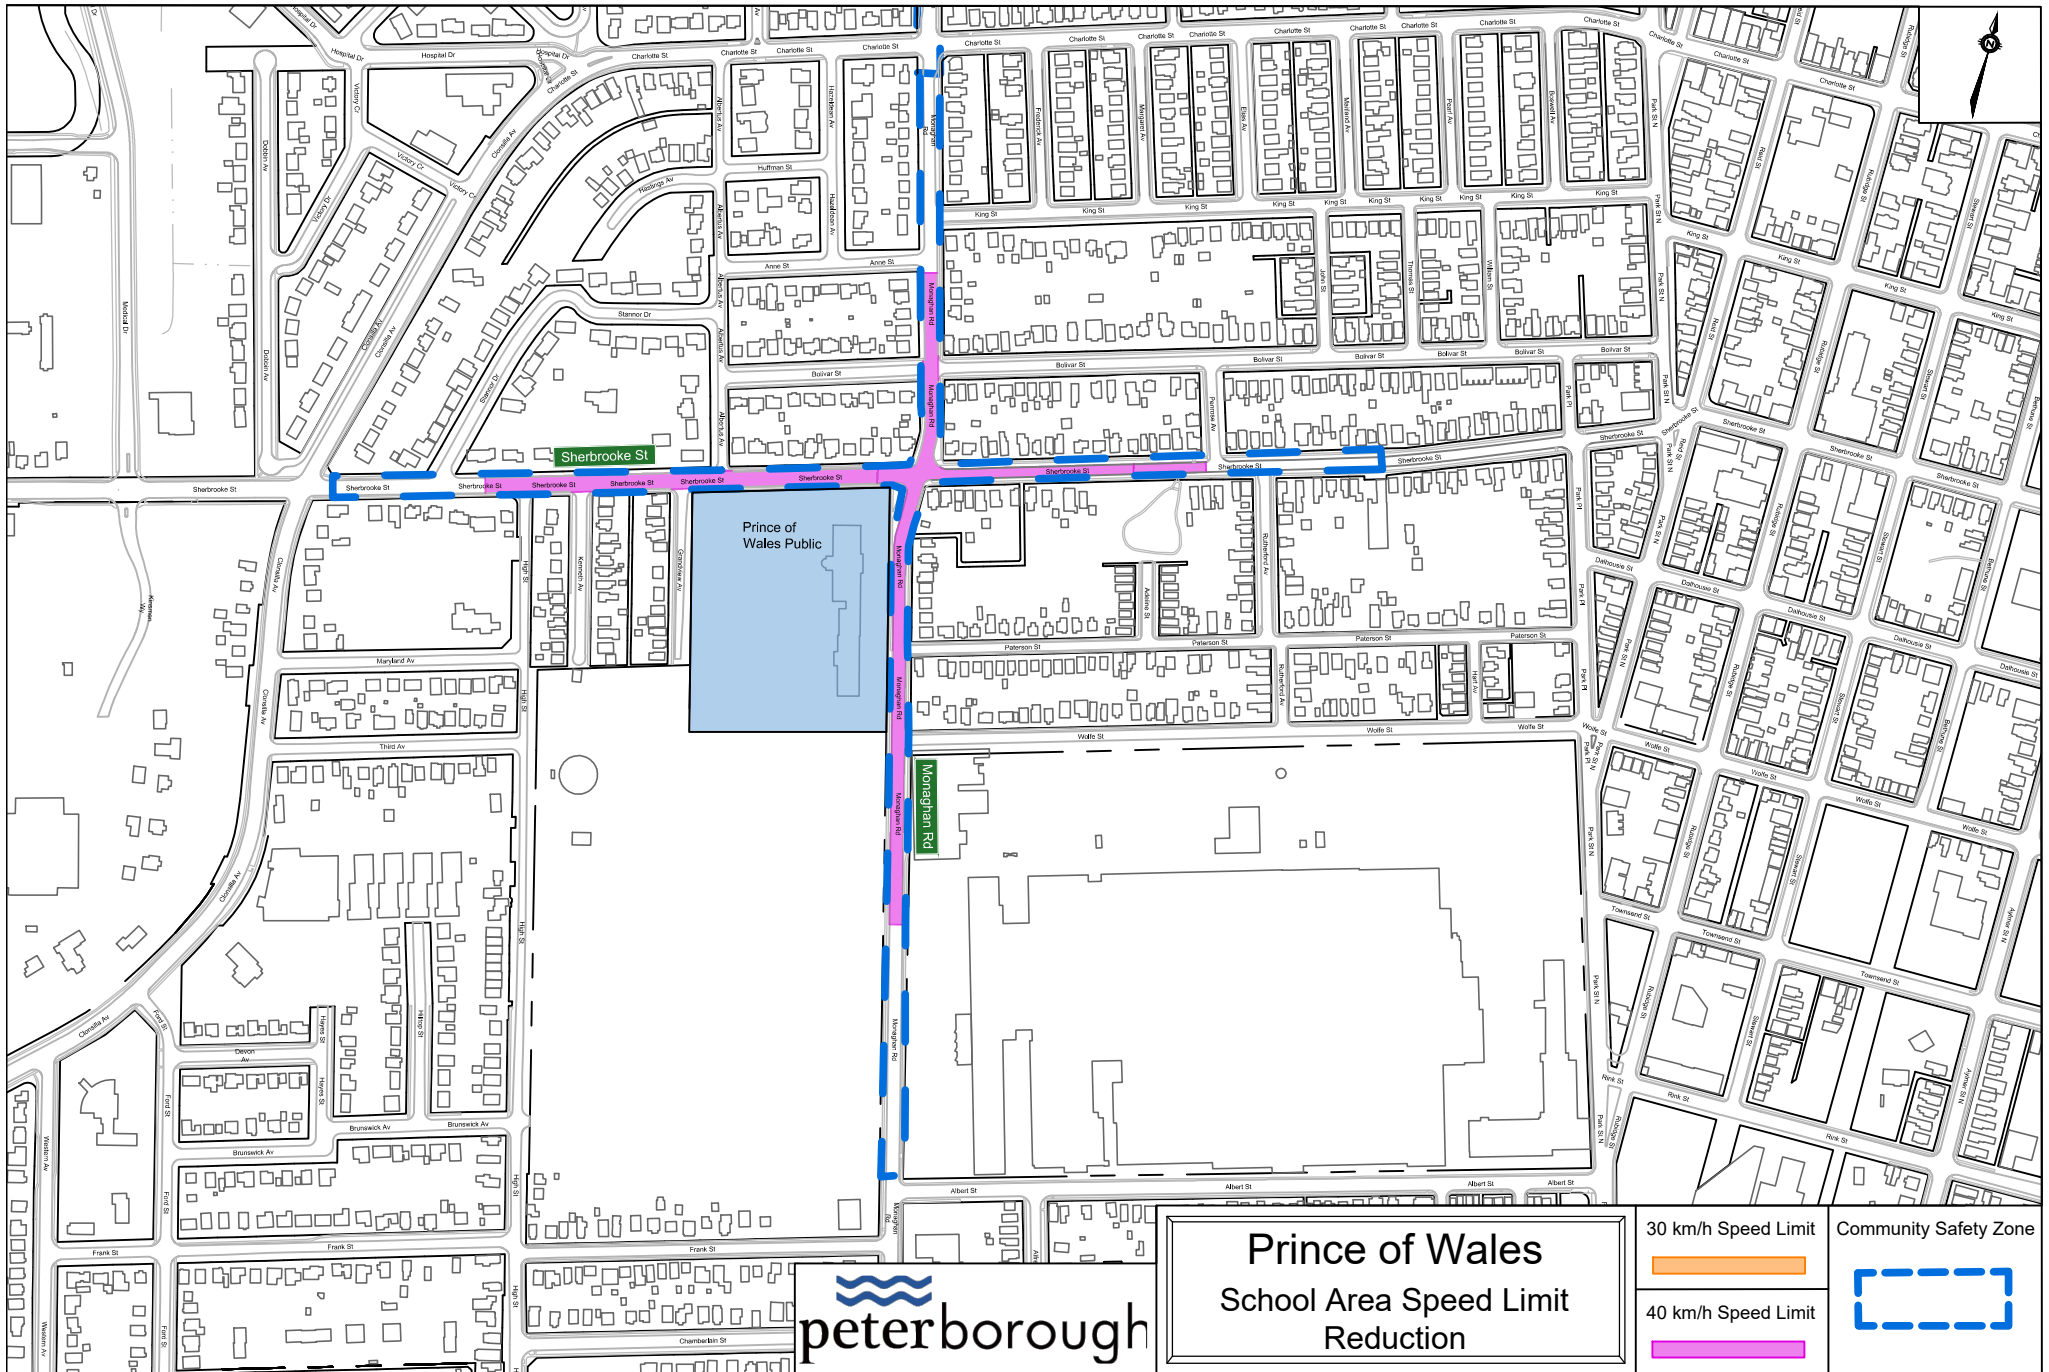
Sherbrooke St

Prince of Wales Public

Monaghan Rd

peterborough

Prince of Wales
School Area Speed Limit Reduction

30 km/h Speed Limit

40 km/h Speed Limit

Community Safety Zone

N

Charlotte St
King St
Anne St
Bolivar St
Sherbrooke St
Dalhousie St
Paterson St
Wolfe St
Townsend St
Rink St
Albert St
Frank St
Chamberlain St
Brunswick Av
Devon Av
Third Av
Maryland Av
Stannor Dr
Huffman St
Hospital Dr
Victory Cr
Clonsilla Av
Dobbin Av
Medical Dr
High St
Kenneth Av
Grandview Av
Albertus Av
Hazeldean Av
Park St N
Park Pl
Rubidge St
Stewart St
Aylmer St N
Reid St
Rutherford Av
Hayes St
Hilton St
Ford St
Western Av
Monaghan Rd